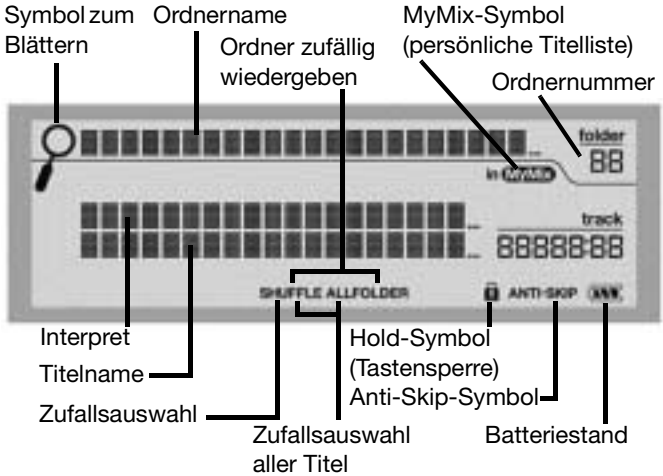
Symbol zum Blättern

Ordnername

Ordner zufällig wiedergeben

MyMix-Symbol (persönliche Titelliste)

Ordnernummer

folder

88

in MyMix

track

88888-88

SHUFFLE ALLFOLDER

ANTI-SKIP

Interpret

Titelname

Zufallsauswahl

Zufallsauswahl aller Titel

Hold-Symbol (Tastensperre)

Anti-Skip-Symbol

Batteriestand